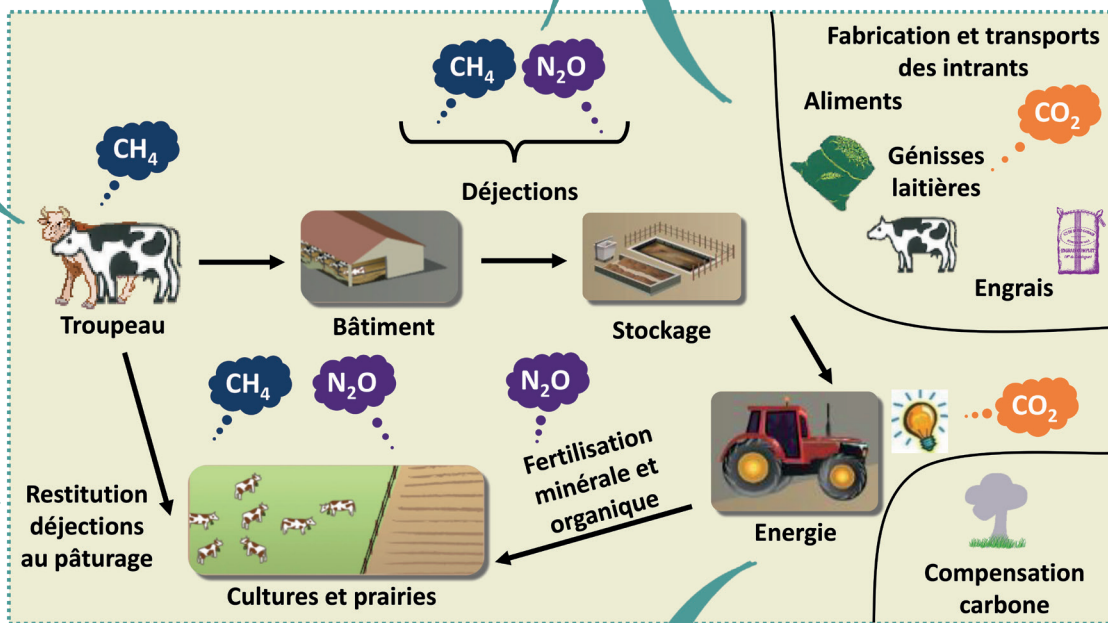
$CH_4$ $N_2O$

Déjections

$CH_4$

Troupeau

Bâtiment

Stockage

Fabrication et transports des intrants

Aliments

$CO_2$

Génisses laitières

Engrais

$CH_4$ $N_2O$

$N_2O$

Fertilisation minérale et organique

Energie

$CO_2$

Restitution déjections au pâturage

Cultures et prairies

Compensation carbone